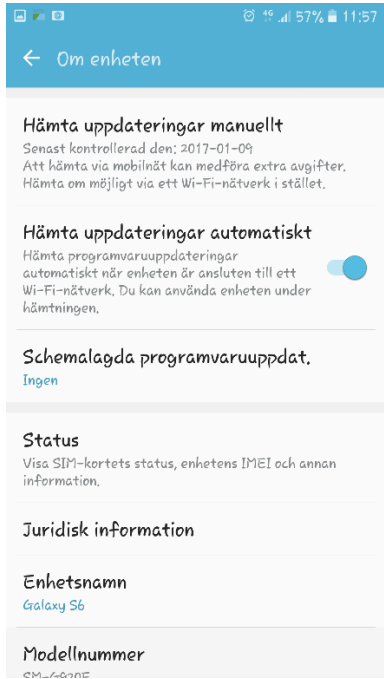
57% 11:57

← Om enheten

Hämta uppdateringar manuellt
Senast kontrollerad den: 2017-01-09
Att hämta via mobilnät kan medföra extra avgifter. Hämta om möjligt via ett Wi-Fi-nätverk i stället.

Hämta uppdateringar automatiskt
Hämta programvaruuppdateringar automatiskt när enheten är ansluten till ett Wi-Fi-nätverk. Du kan använda enheten under hämtningen.

Schemalagda programvaruuppdat.
Ingen

Status
Visa SIM-kortets status, enhetens IMEI och annan information.

Juridisk information

Enhetsnamn
Galaxy S6

Modellnummer
SM-G920F